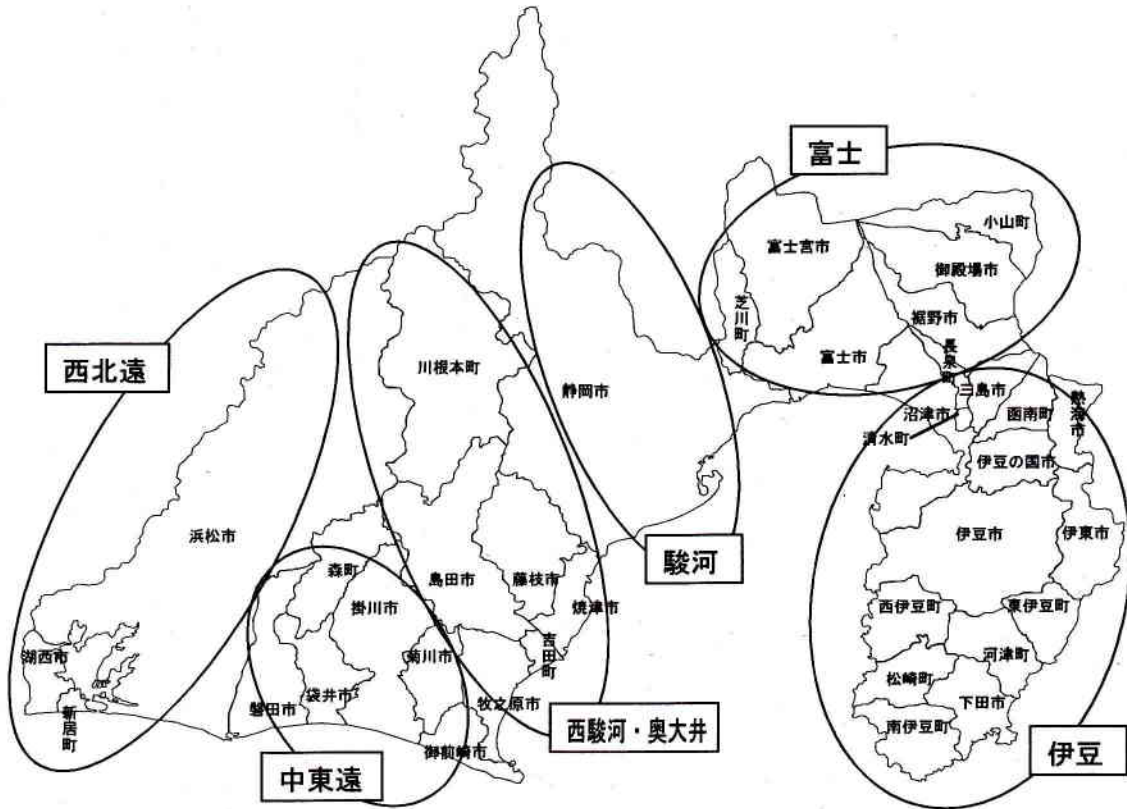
富士

小山町

富士宮市

御殿場市

芝川町

裾野市

富士市

長泉町

西北遠

川根本町

静岡市

三島市

熱海市

沼津市

函南町

清水町

伊豆の国市

浜松市

伊豆市

伊東市

駿河

森町

島田市

藤枝市

掛川市

焼津市

西伊豆町

東伊豆町

湖西市

菊川市

吉田町

河津町

松崎町

磐田市

袋井市

下田市

新居町

牧之原市

南伊豆町

西駿河・奥大井

御前崎市

中東遠

伊豆